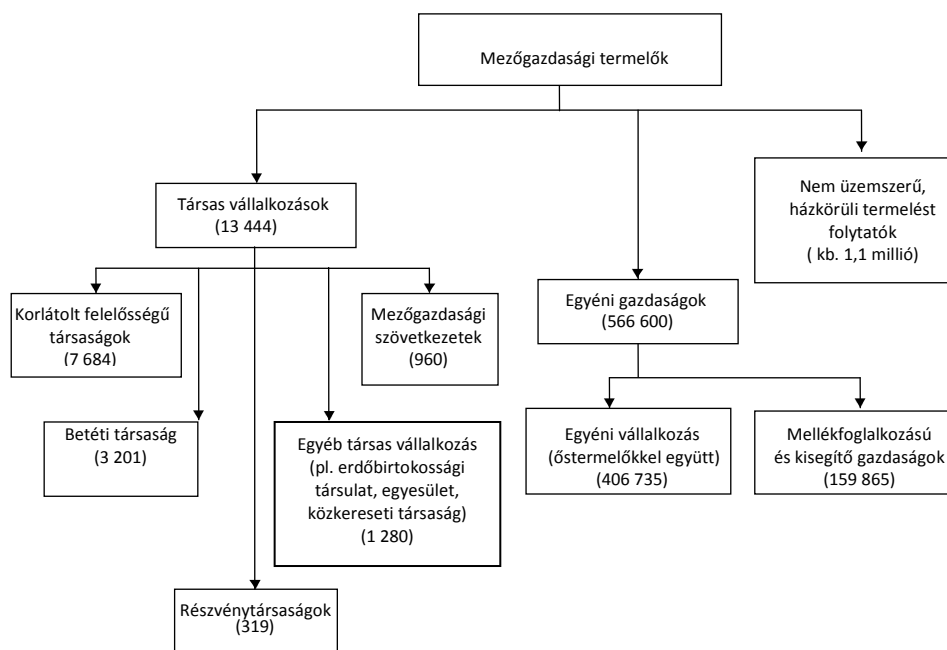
Mezőgazdasági termelők

Társas vállalkozások
(13 444)

Egyéni gazdaságok
(566 600)

Nem üzemszerű, házkörüli termelést folytatók
( kb. 1,1 millió)

Korlátolt felelősségű társaságok
(7 684)

Mezőgazdasági szövetkezetek
(960)

Betéti társaság
(3 201)

Egyéb társas vállalkozás
(pl. erdőbirtokossági társulat, egyesület, közkereseti társaság)
(1 280)

Részvénytársaságok
(319)

Egyéni vállalkozás
(őstermelőkkel együtt)
(406 735)

Mellékfoglalkozású és kisegítő gazdaságok
(159 865)